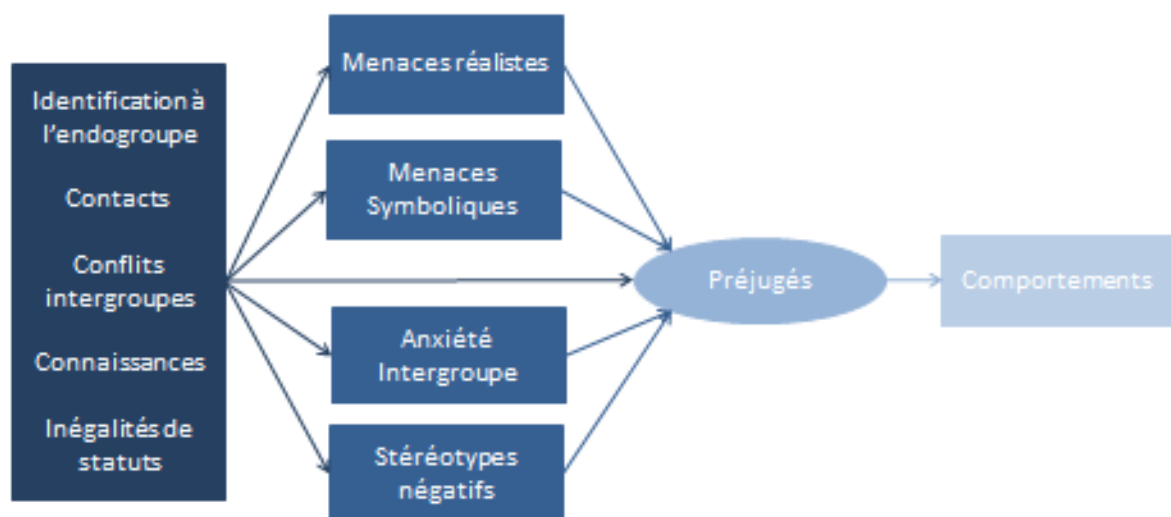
Identification à l'endogroupe

Contacts

Conflits intergroupes

Connaissances

Inégalités de statuts

Menaces réalistes

Menaces Symboliques

Anxiété Intergroupe

Stéréotypes négatifs

Préjugés

Comportements